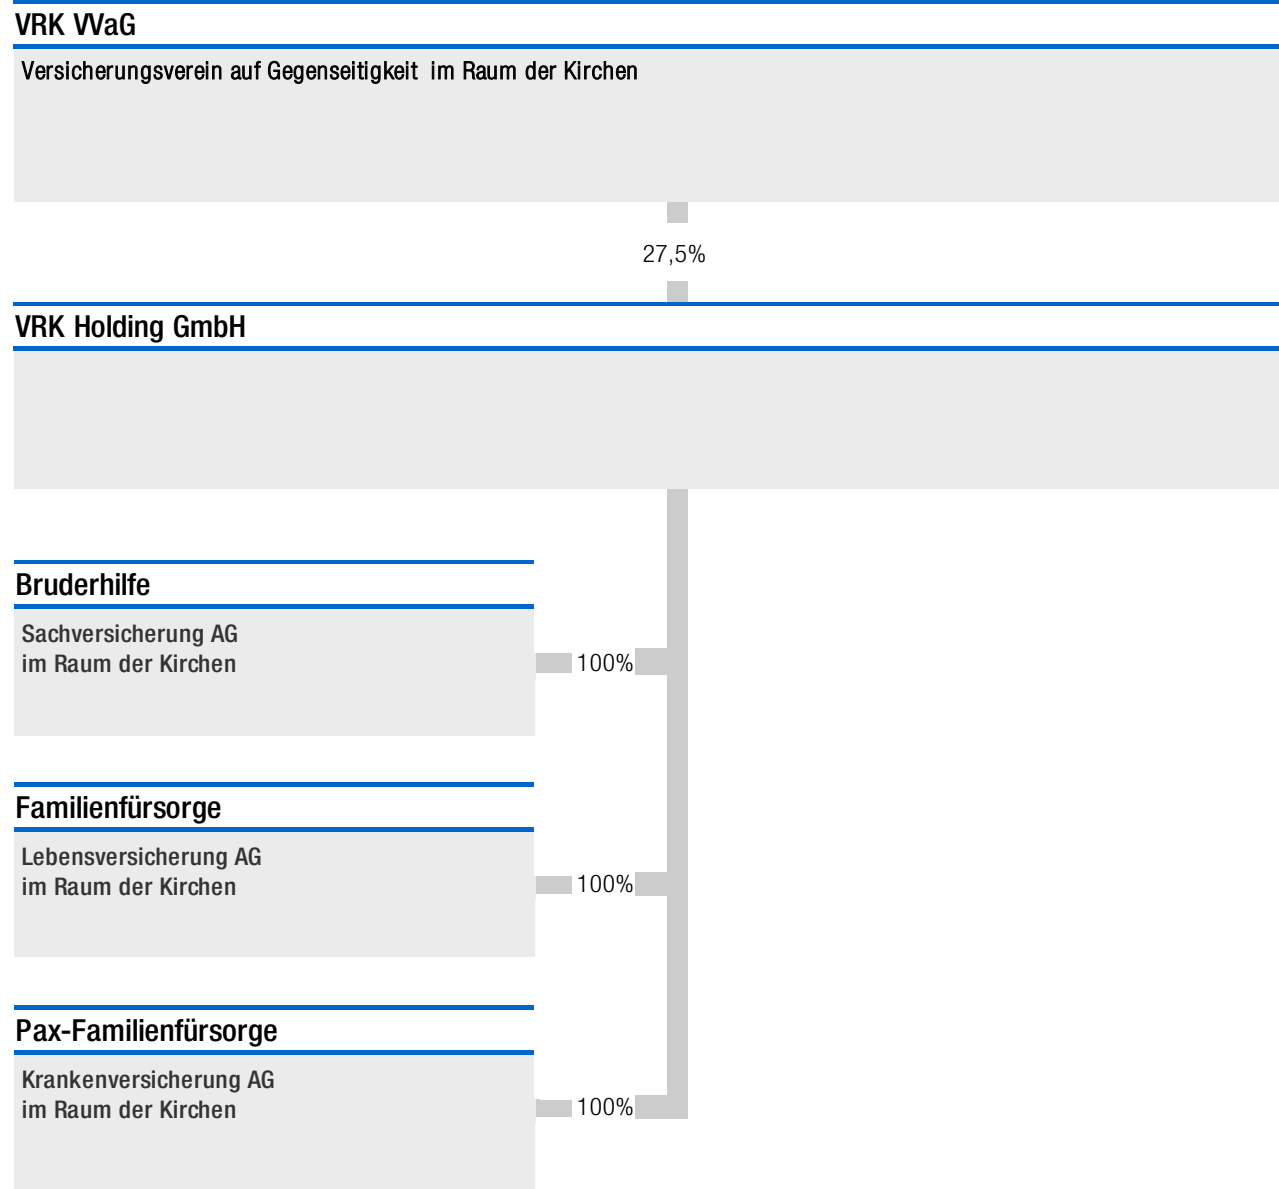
VRK VVaG

Versicherungsverein auf Gegenseitigkeit im Raum der Kirchen

27,5%

VRK Holding GmbH

Bruderhilfe

Sachversicherung AG im Raum der Kirchen

100%

Familienfürsorge

Lebensversicherung AG im Raum der Kirchen

100%

Pax-Familienfürsorge

Krankenversicherung AG im Raum der Kirchen

100%